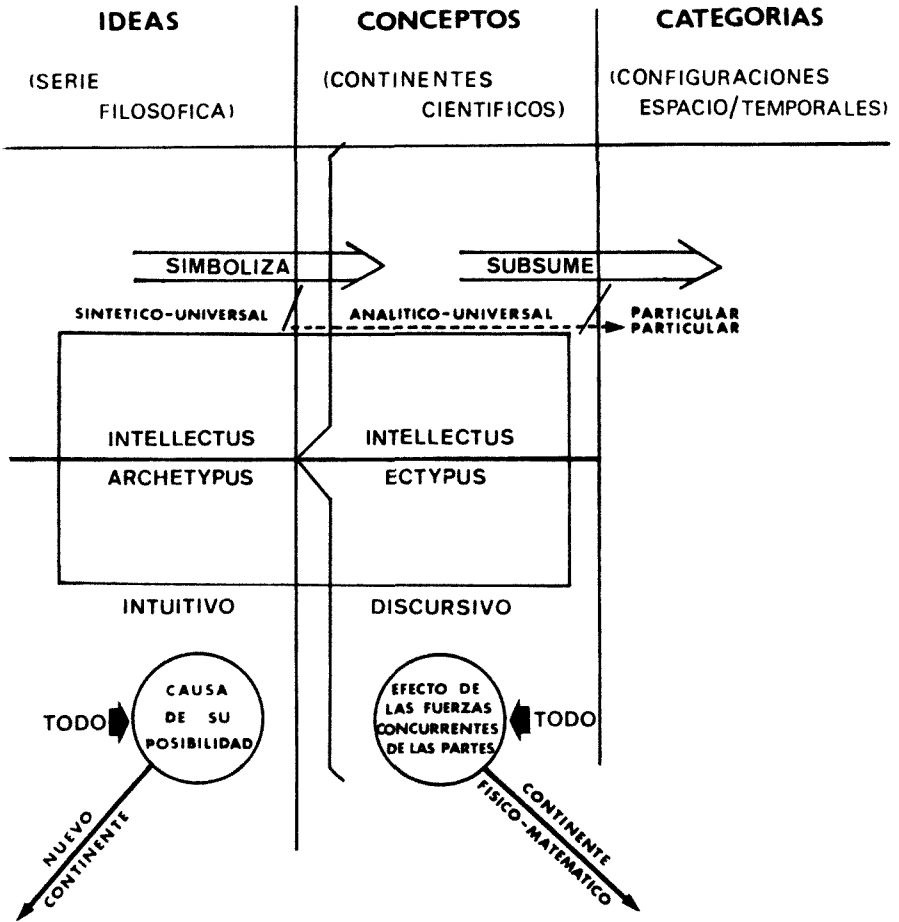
IDEAS

(SERIE FILOSOFICA)

CONCEPTOS

(CONTINENTES CIENTIFICOS)

CATEGORIAS

(CONFIGURACIONES ESPACIO/TEMPORALES)

SIMBOLIZA

SUBSUME

SINTETICO-UNIVERSAL

ANALITICO-UNIVERSAL

PARTICULAR PARTICULAR

INTELLECTUS

INTELLECTUS

ARCHETYPUS

ECTYPUS

INTUITIVO

DISCURSIVO

TODO

CAUSA DE SU POSIBILIDAD

EFECTO DE LAS FUERZAS CONCURRENTES DE LAS PARTES

TODO

NUEVO CONTINENTE

CONTINENTE FISICO-MATEMATICO